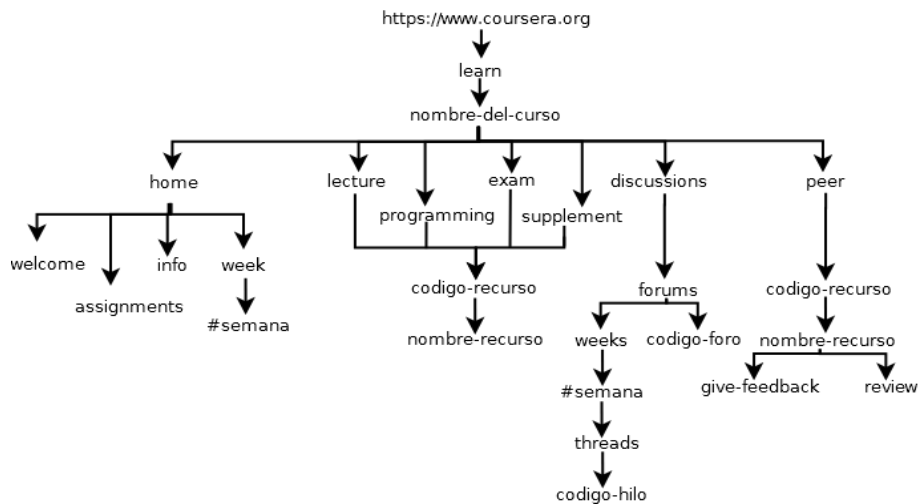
https://www.coursera.org

learn

nombre-del-curso

home

welcome

assignments

info

week

#semana

lecture

programming

exam

supplement

codigo-recurso

nombre-recurso

discussions

forums

weeks

codigo-foro

#semana

threads

codigo-hilo

peer

codigo-recurso

nombre-recurso

give-feedback

review